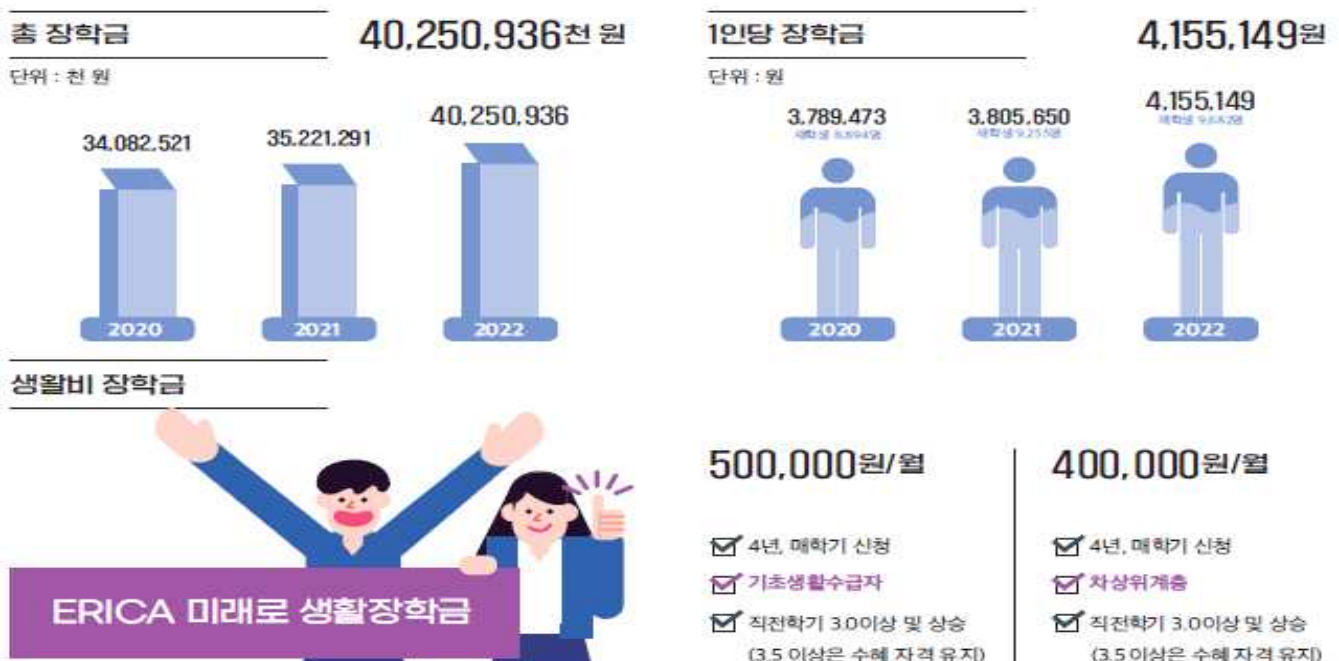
총 장학금

40,250,936천 원

단위 : 천 원

34,082,521

35,221,291

40,250,936

2020

2021

2022

1인당 장학금

4,155,149원

단위 : 원

3,789,473
재학생 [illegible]명

3,805,650
재학생 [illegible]명

4,155,149
재학생 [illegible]명

2020

2021

2022

생활비 장학금

ERICA 미래로 생활장학금

500,000원/월

4년, 매학기 신청

기초생활수급자

직전학기 3.0이상 및 상승
(3.5 이상은 수혜 자격 유지)

400,000원/월

4년, 매학기 신청

차상위계층

직전학기 3.0이상 및 상승
(3.5 이상은 수혜 자격 유지)